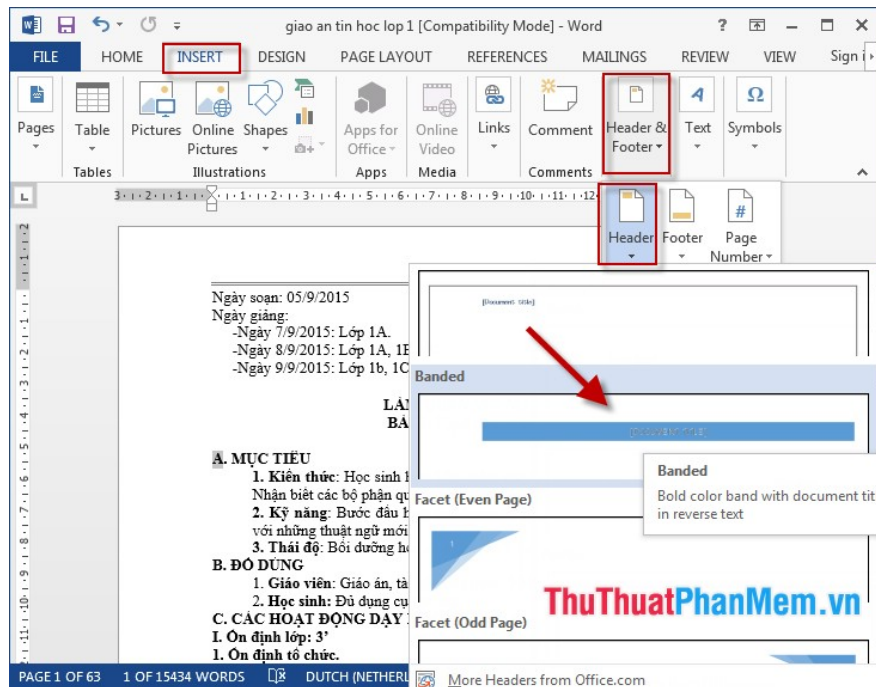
giao an tin hoc lop 1 [Compatibility Mode] - Word ? – □ ×

FILE HOME INSERT DESIGN PAGE LAYOUT REFERENCES MAILINGS REVIEW VIEW Sign i

Pages Table Pictures Online Pictures Shapes Apps for Office Online Video Links Comment Header & Footer Text Symbols

Tables Illustrations Apps Media Comments

Header Footer Page Number

Ngày soạn: 05/9/2015
Ngày giảng:
-Ngày 7/9/2015: Lớp 1A.
-Ngày 8/9/2015: Lớp 1A, 1E
-Ngày 9/9/2015: Lớp 1b, 1C

LÀ
BÀ

A. MỤC TIÊU
1. Kiến thức: Học sinh l
Nhận biết các bộ phận qu
2. Kỹ năng: Bước đầu b
với những thuật ngữ mới
3. Thái độ: Bồi dưỡng h
B. ĐỒ DÙNG
1. Giáo viên: Giáo án, tà
2. Học sinh: Đủ dụng cụ
C. CÁC HOẠT ĐỘNG DẠY
I. Ổn định lớp: 3'
1. Ổn định tổ chức.

[Document title]

Banded

[DOCUMENT TITLE]

Banded
Bold color band with document tit in reverse text

Facet (Even Page)

Facet (Odd Page)

ThuThuatPhanMem.vn

More Headers from Office.com

PAGE 1 OF 63 1 OF 15434 WORDS DUTCH (NETHERL